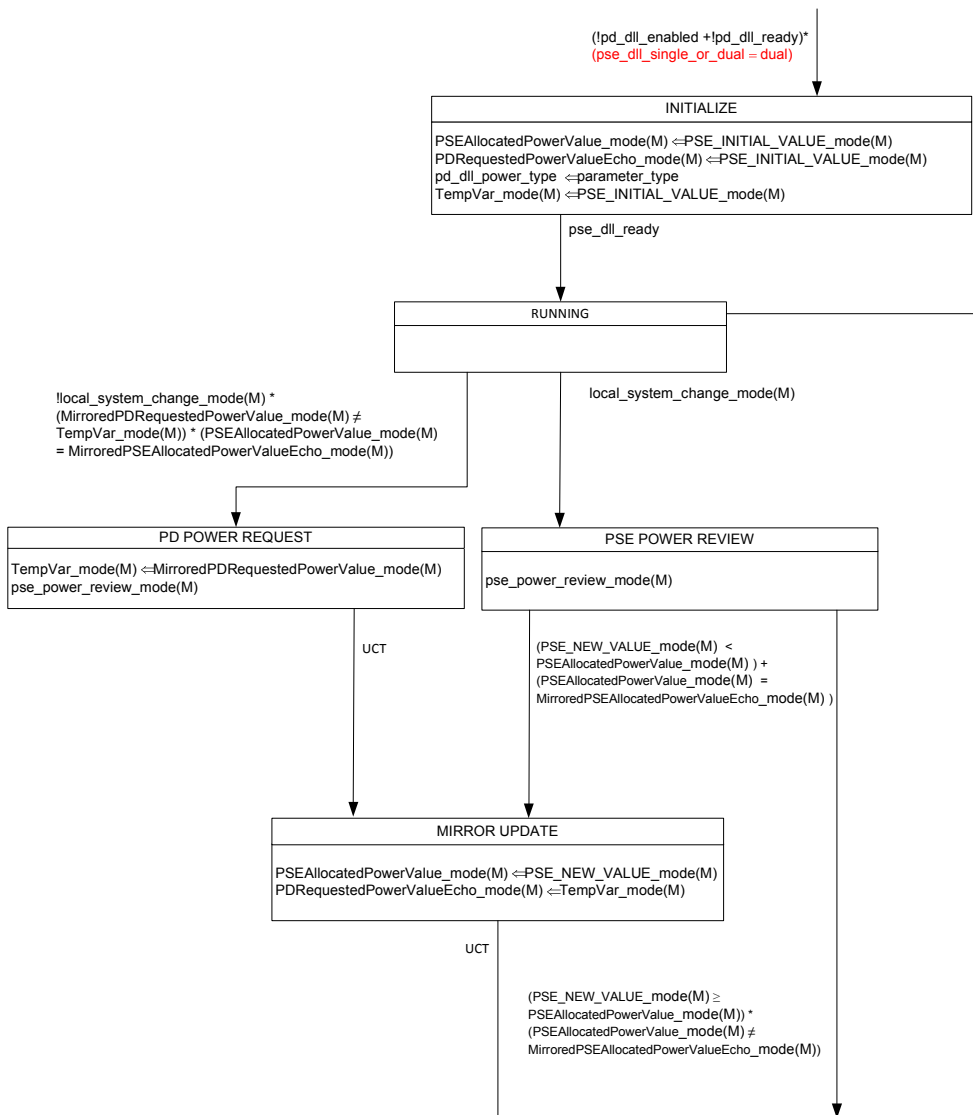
(!pd_dll_enabled +!pd_dll_ready)*
(pse_dll_single_or_dual = dual)

INITIALIZE

PSEAllocatedPowerValue_mode(M) $\Leftarrow$PSE_INITIAL_VALUE_mode(M)
PDRequestedPowerValueEcho_mode(M) $\Leftarrow$PSE_INITIAL_VALUE_mode(M)
pd_dll_power_type $\Leftarrow$parameter_type
TempVar_mode(M) $\Leftarrow$PSE_INITIAL_VALUE_mode(M)

pse_dll_ready

RUNNING

!local_system_change_mode(M) * (MirroredPDRequestedPowerValue_mode(M) $\neq$ TempVar_mode(M)) * (PSEAllocatedPowerValue_mode(M) = MirroredPSEAllocatedPowerValueEcho_mode(M))

local_system_change_mode(M)

PD POWER REQUEST

TempVar_mode(M) $\Leftarrow$MirroredPDRequestedPowerValue_mode(M)
pse_power_review_mode(M)

PSE POWER REVIEW

pse_power_review_mode(M)

UCT

(PSE_NEW_VALUE_mode(M) < PSEAllocatedPowerValue_mode(M) ) + (PSEAllocatedPowerValue_mode(M) = MirroredPSEAllocatedPowerValueEcho_mode(M) )

MIRROR UPDATE

PSEAllocatedPowerValue_mode(M) $\Leftarrow$PSE_NEW_VALUE_mode(M)
PDRequestedPowerValueEcho_mode(M) $\Leftarrow$TempVar_mode(M)

UCT

(PSE_NEW_VALUE_mode(M) $\geq$ PSEAllocatedPowerValue_mode(M)) * (PSEAllocatedPowerValue_mode(M) $\neq$ MirroredPSEAllocatedPowerValueEcho_mode(M))